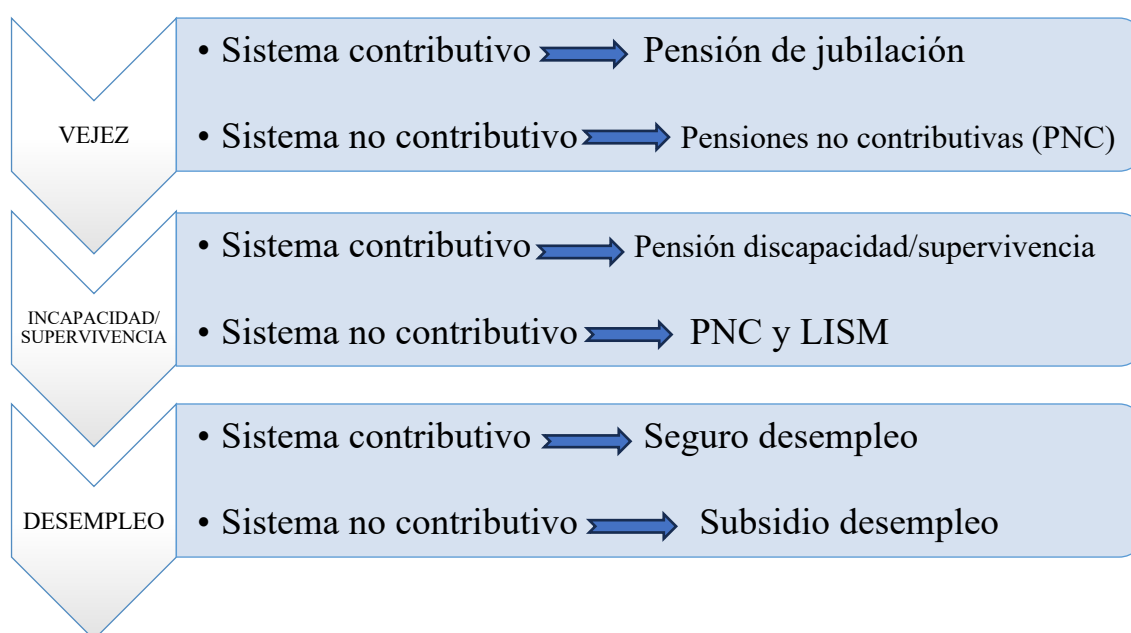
VEJEZ

• Sistema contributivo → Pensión de jubilación

• Sistema no contributivo → Pensiones no contributivas (PNC)

INCAPACIDAD/ SUPERVIVENCIA

• Sistema contributivo → Pensión discapacidad/supervivencia

• Sistema no contributivo → PNC y LISM

DESEMPLEO

• Sistema contributivo → Seguro desempleo

• Sistema no contributivo → Subsidio desempleo